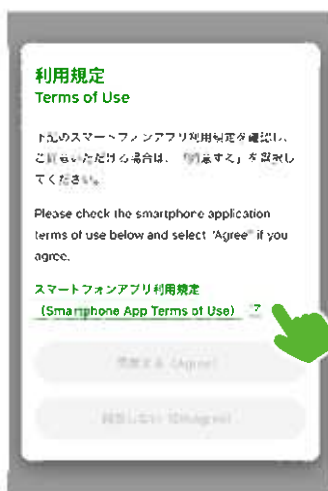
利用規定
Terms of Use

下記のスマートフォンアプリ利用規定を確認し、ご同意いただける場合は、「同意する」を選択してください。

Please check the smartphone application terms of use below and select "Agree" if you agree.

スマートフォンアプリ利用規定
(Smartphone App Terms of Use)

同意する (Agree)

同意しない (Disagree)